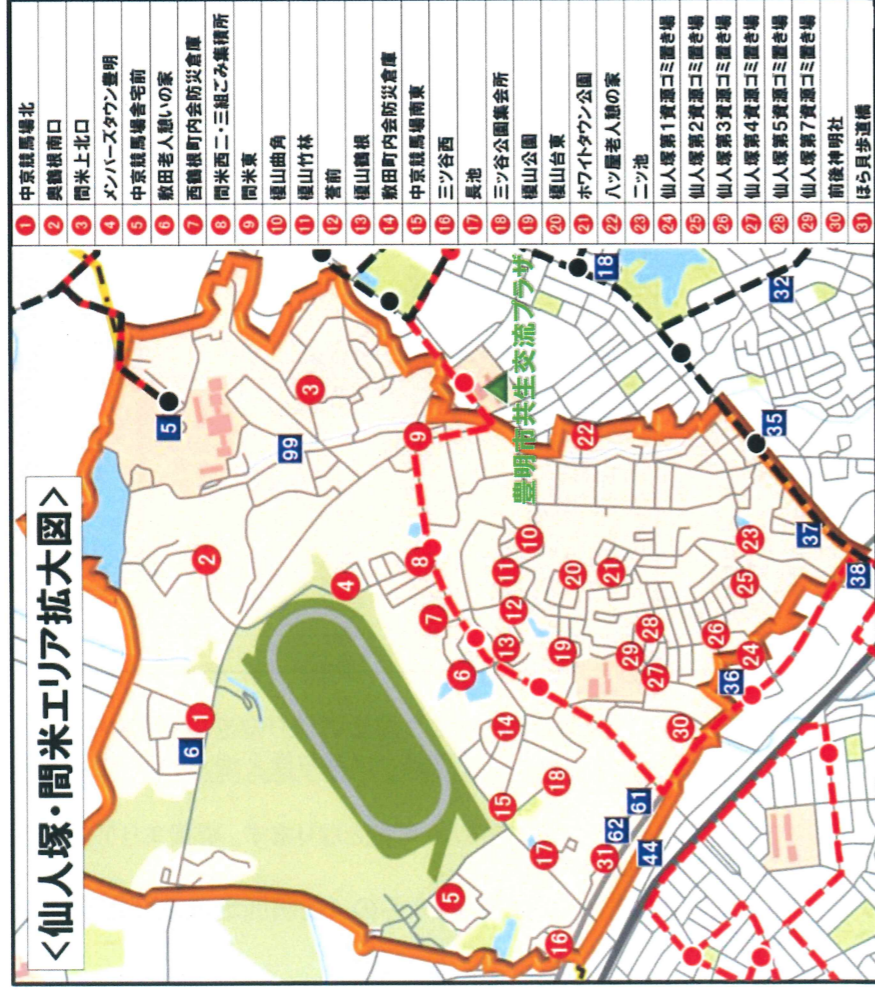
<仙人塚・間米エリア拡大図>

| | |
|---|---|
| 1 | 中京競馬場北 |
| 2 | 舞鶴根南口 |
| 3 | 間米上北口 |
| 4 | メンバースタウン豊明 |
| 5 | 中京競馬場舎宅前 |
| 6 | 勅田老人憩いの家 |
| 7 | 西鶴根町内会防災倉庫 |
| 8 | 間米西二・三組ごみ集積所 |
| 9 | 間米東 |
| 10 | 榎山曲角 |
| 11 | 榎山竹林 |
| 12 | 峯前 |
| 13 | 榎山鶴根 |
| 14 | 勅田町内会防災倉庫 |
| 15 | 中京競馬場南東 |
| 16 | 三ツ谷西 |
| 17 | 長池 |
| 18 | 三ツ谷公園集会所 |
| 19 | 榎山公園 |
| 20 | 榎山台東 |
| 21 | ホワイトタウン公園 |
| 22 | 八ツ屋老人憩の家 |
| 23 | 二ッ池 |
| 24 | 仙人塚第1資源ゴミ置き場 |
| 25 | 仙人塚第2資源ゴミ置き場 |
| 26 | 仙人塚第3資源ゴミ置き場 |
| 27 | 仙人塚第4資源ゴミ置き場 |
| 28 | 仙人塚第5資源ゴミ置き場 |
| 29 | 仙人塚第7資源ゴミ置き場 |
| 30 | 前後神明社 |
| 31 | ほら貝歩道橋 |

豊明市共生交流プラザ

1 2 3 4 5 6 7 8 9 10 11 12 13 14 15 16 17 18 19 20 21 22 23 24 25 26 27 28 29 30 31

5 6 18 32 35 36 37 38 44 61 62 99